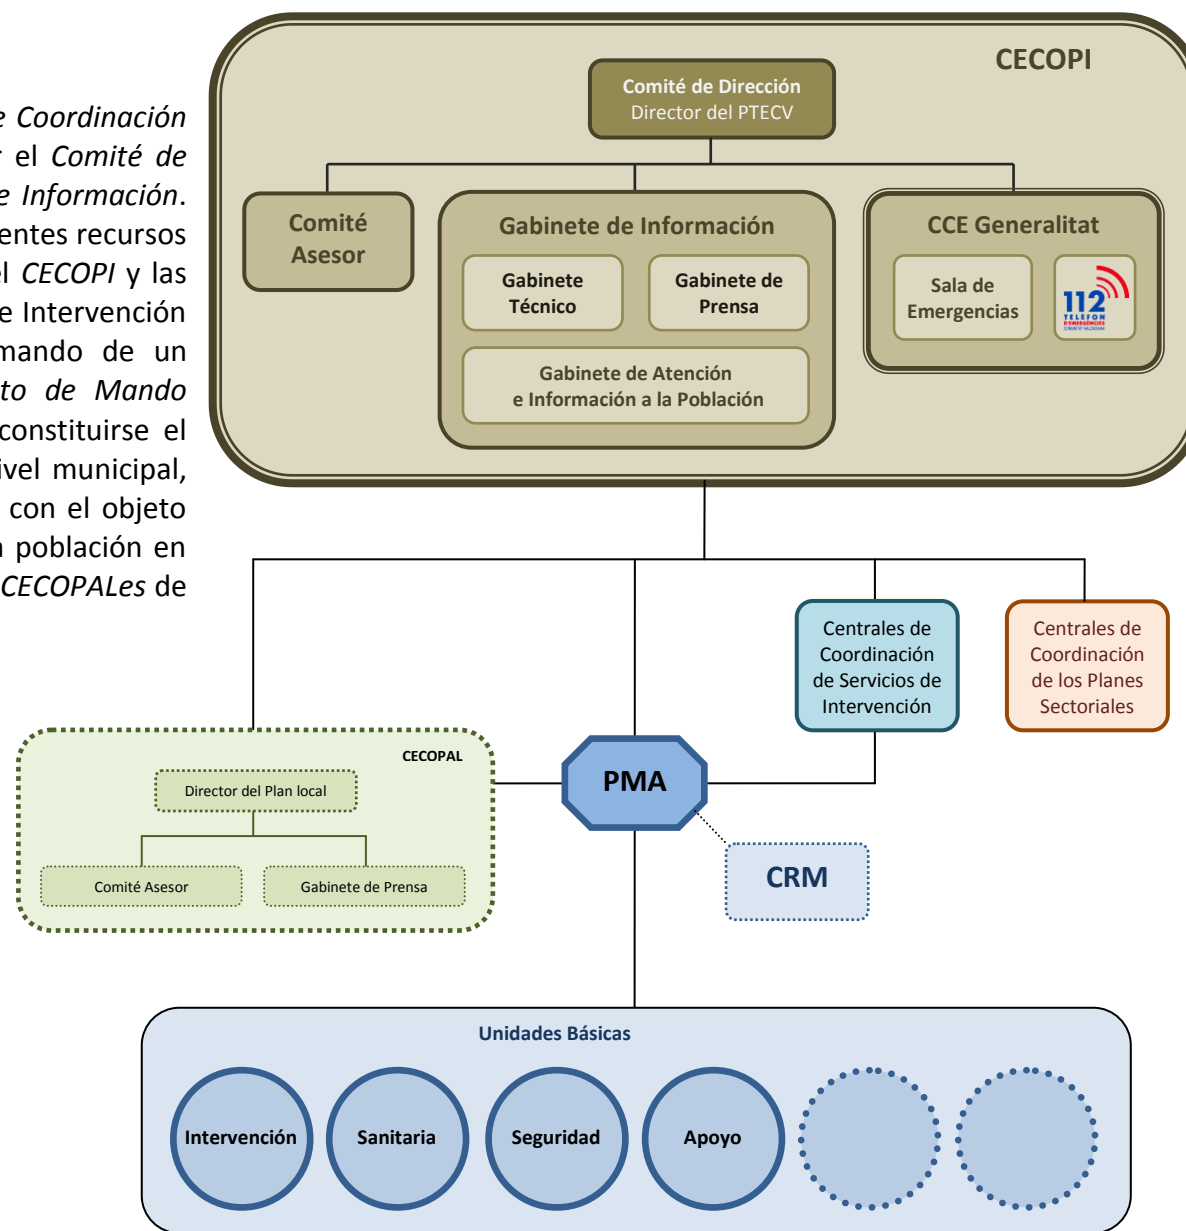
e Coordinación
r el Comité de
e Información.
entes recursos
el CECOPI y las
e Intervención
mando de un
to de Mando
constituirse el
ivel municipal,
con el objeto
población en
CECOPALes de

CECOPI

Comité de Dirección
Director del PTECV

Comité Asesor

Gabinete de Información

Gabinete Técnico

Gabinete de Prensa

Gabinete de Atención e Información a la Población

CCE Generalitat

Sala de Emergencias

112 TELEFON D'EMERGENCIES

Centrales de Coordinación de Servicios de Intervención

Centrales de Coordinación de los Planes Sectoriales

CECOPAL

Director del Plan local

Comité Asesor

Gabinete de Prensa

PMA

CRM

Unidades Básicas

Intervención

Sanitaria

Seguridad

Apoyo